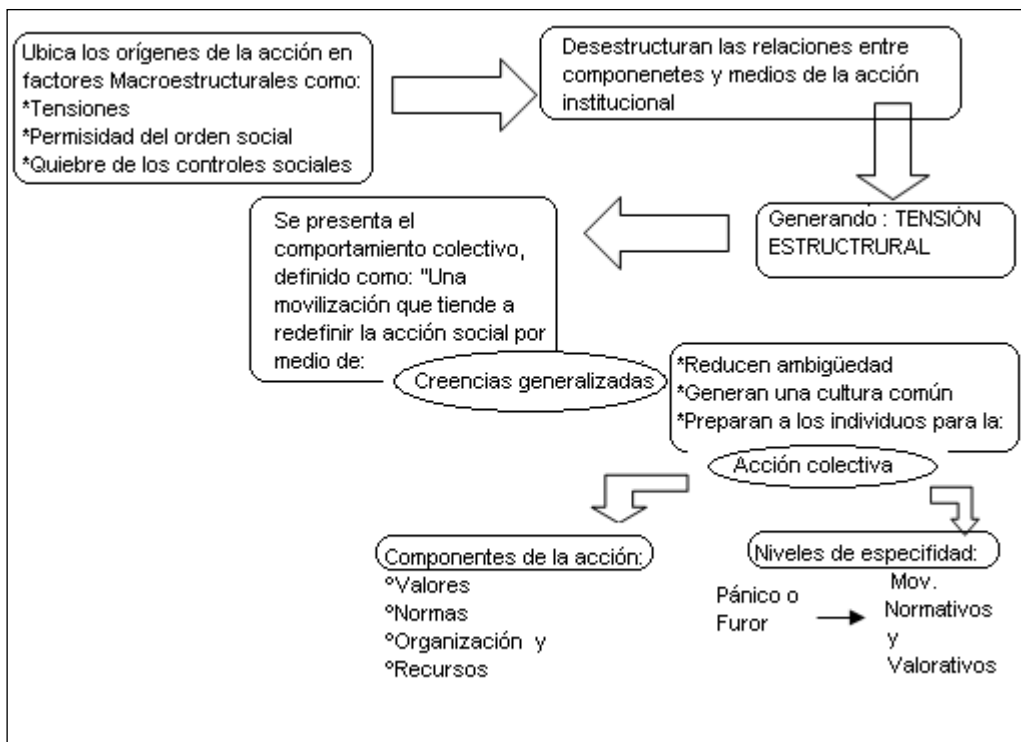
Ubica los orígenes de la acción en factores Macroestructurales como:
*Tensiones
*Permisidad del orden social
*Quiebre de los controles sociales

Desestructuran las relaciones entre componenetes y medios de la acción institucional

Generando : TENSIÓN ESTRUCTRURAL

Se presenta el comportamiento colectivo, definido como: "Una movilización que tiende a redefinir la acción social por medio de:

Creencias generalizadas

*Reducen ambigüedad
*Generan una cultura común
*Preparan a los individuos para la:

Acción colectiva

Componentes de la acción:
°Valores
°Normas
°Organización y
°Recursos

Niveles de especifidad:
Pánico o Furor
Mov. Normativos y Valorativos